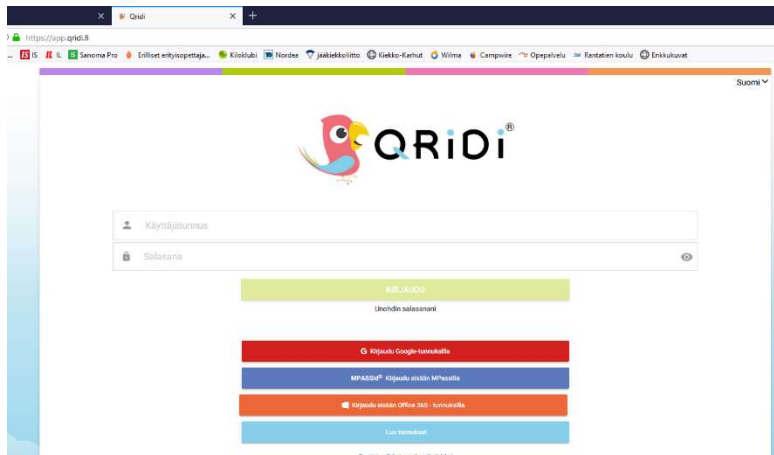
Qridi
https://app.qridi.fi
IS IL Sanoma Pro Erilliset erityisopettaja... Kiloklubi Nordea jaakiekkoliitto Kiekko-Karhut Wilma Campwire Opepalvelu Rantatien koulu Enkkukuvat
Suomi
QRiDi®
Käyttäjätunnus
Salasana
KIRJAUDU
Unohdin salasanani
Kirjaudu Google-tunnuksilla
MPASSid® Kirjaudu sisään MPassilla
Kirjaudu sisään Office 365 -tunnuksilla
Luo tunnukset
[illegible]